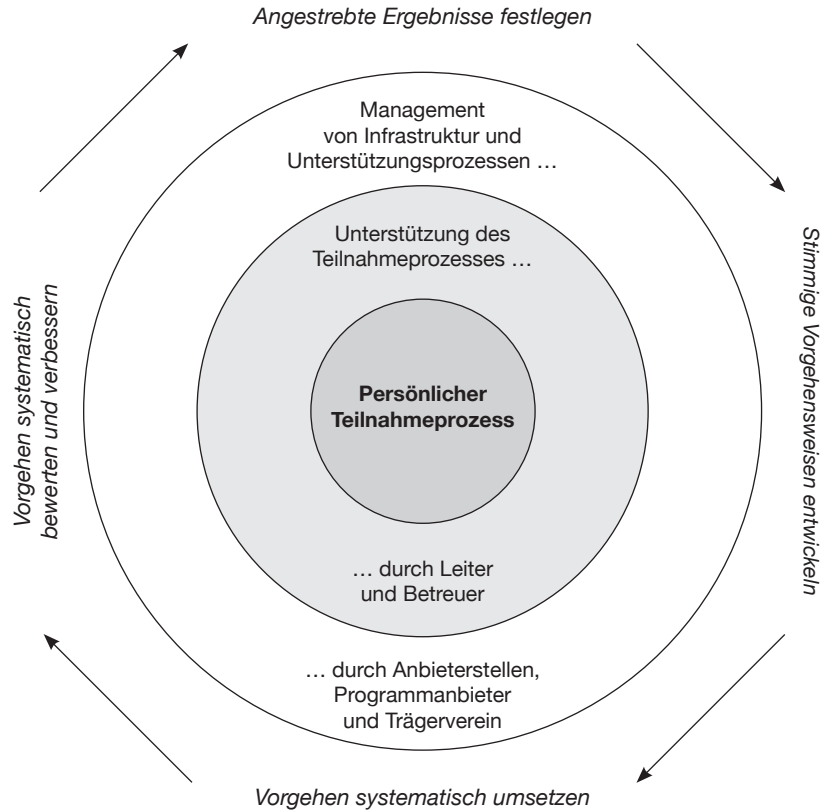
Angestrebte Ergebnisse festlegen

Stimmige Vorgehensweisen entwickeln

Vorgehen systematisch umsetzen

Vorgehen systematisch bewerten und verbessern

Management von Infrastruktur und Unterstützungsprozessen …

Unterstützung des Teilnahmeprozesses …

**Persönlicher Teilnahmeprozess**

… durch Leiter und Betreuer

… durch Anbieterstellen, Programmanbieter und Trägerverein